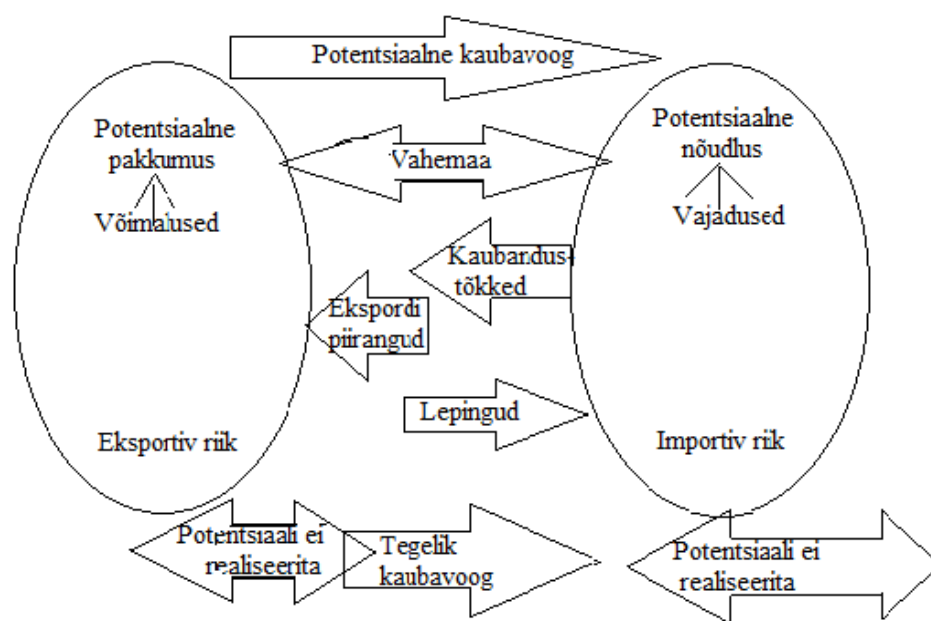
Potentsiaalne kaubavoog

Potentsiaalne pakkumus

Võimalused

Vahemaa

Potentsiaalne nõudlus

Vajadused

Kaubandus-tõkked

Ekspordi piirangud

Lepingud

Eksportiv riik

Importiv riik

Potentsiaali ei realiseerita

Tegelik kaubavoog

Potentsiaali ei realiseerita